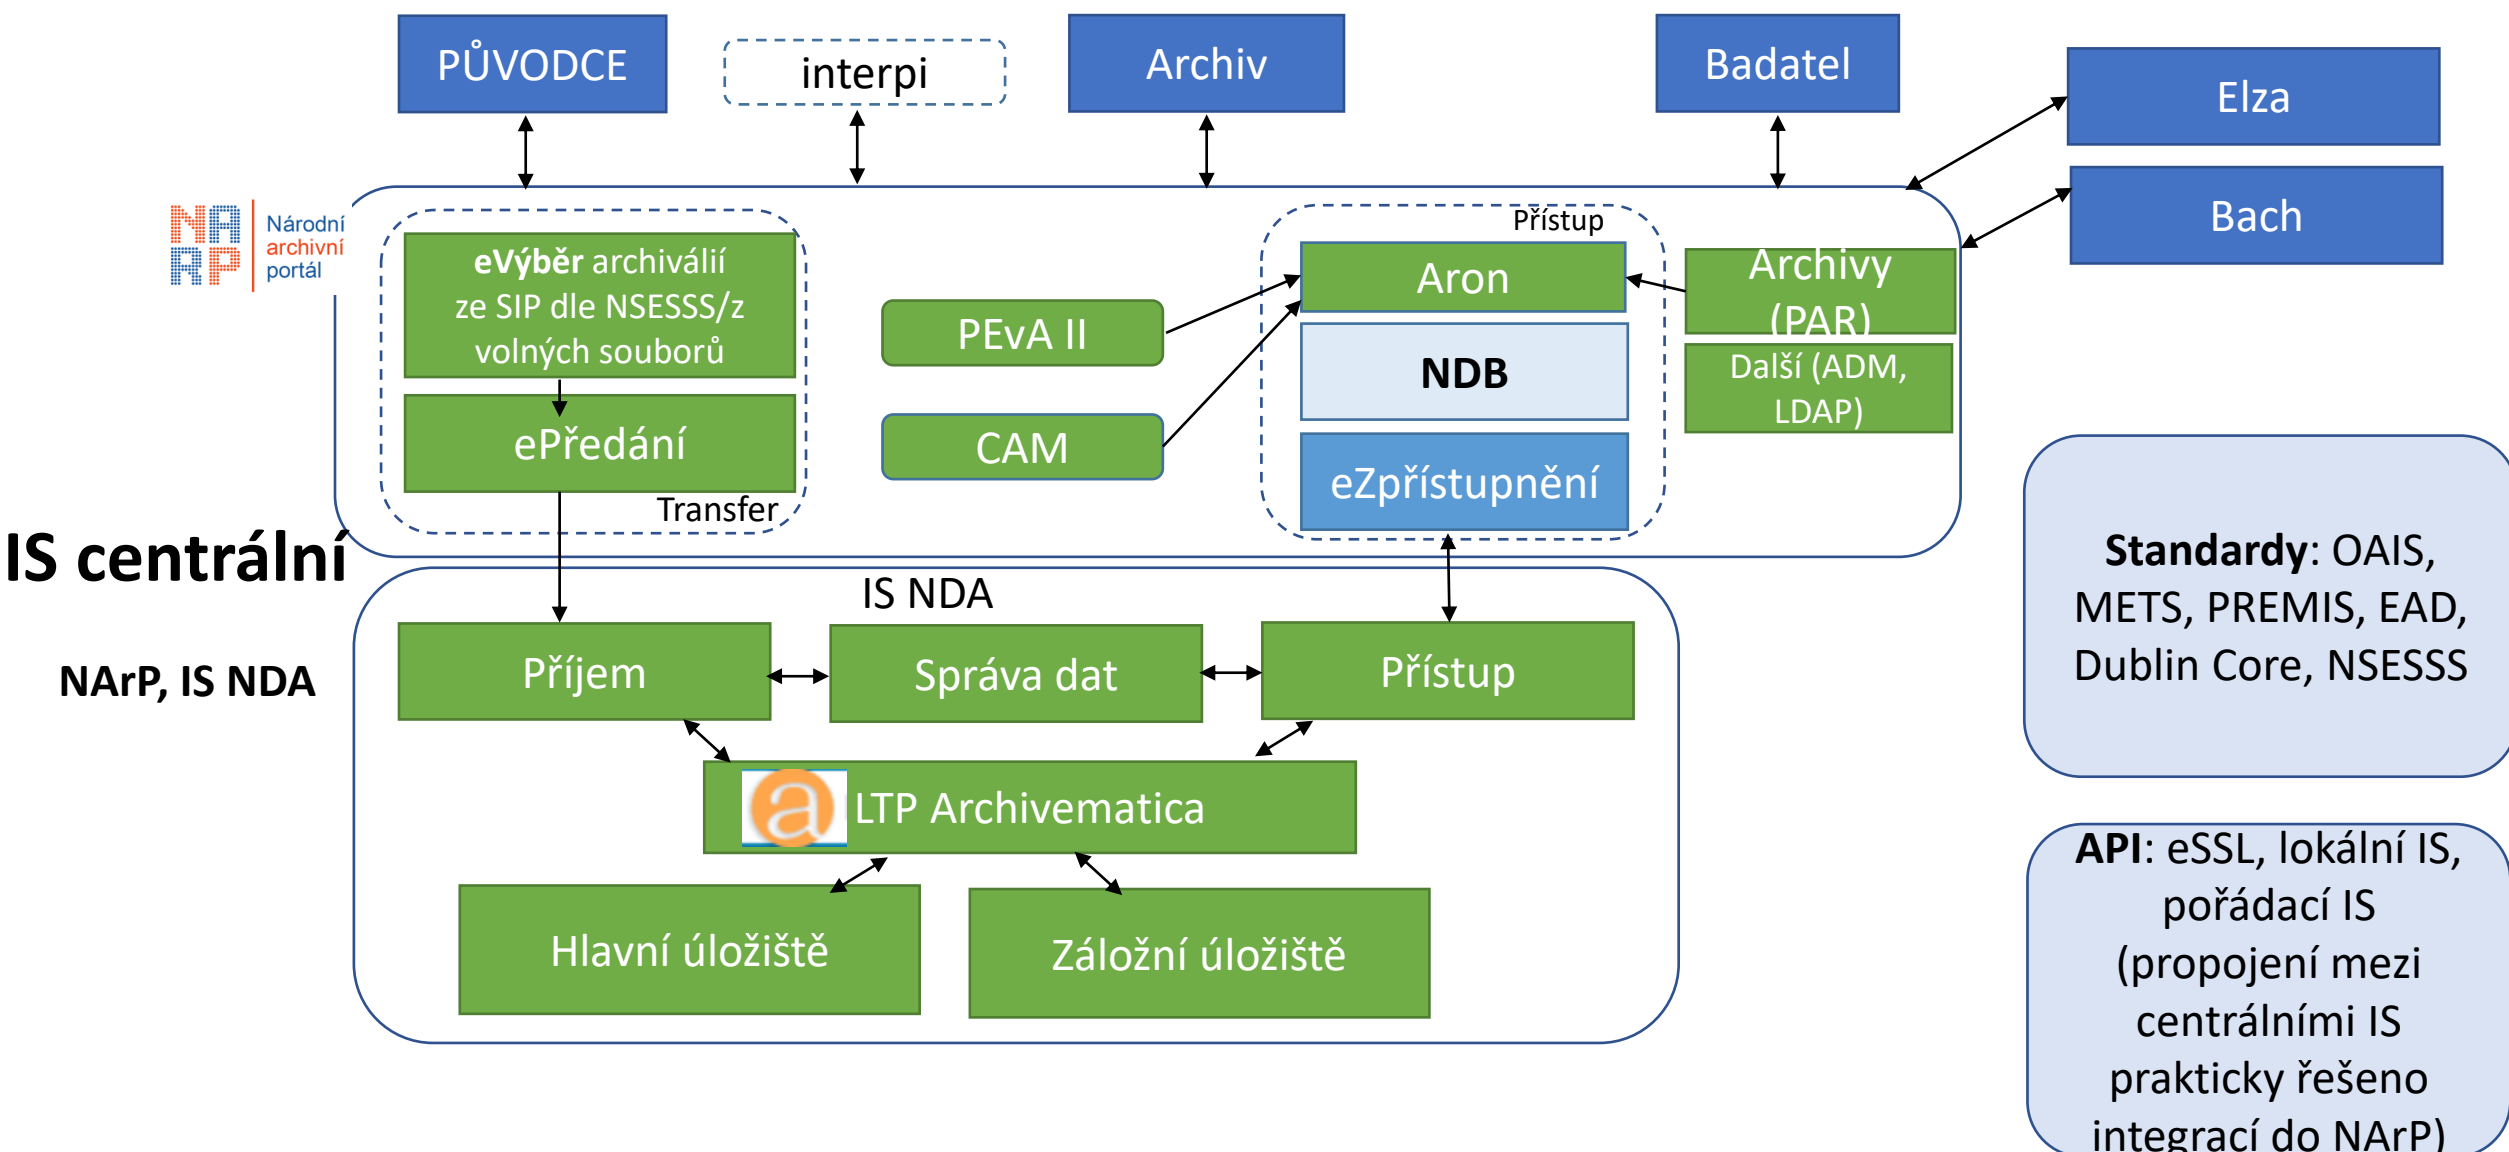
PŮVODCE

interpi

Archiv

Badatel

Elza

Bach

NA
RP
Národní
archivní
portál

eVýběr archiválií ze SIP dle NSESSS/z volných souborů

ePředání

Transfer

PEvA II

CAM

Přístup

Aron

NDB

eZpřístupnění

Archivy (PAR)

Další (ADM, LDAP)

IS centrální

NArP, IS NDA

IS NDA

Příjem

Správa dat

Přístup

LTP Archivematica

Hlavní úložiště

Záložní úložiště

**Standardy**: OAIS, METS, PREMIS, EAD, Dublin Core, NSESSS

**API**: eSSL, lokální IS, pořádací IS (propojení mezi centrálními IS prakticky řešeno integrací do NArP)